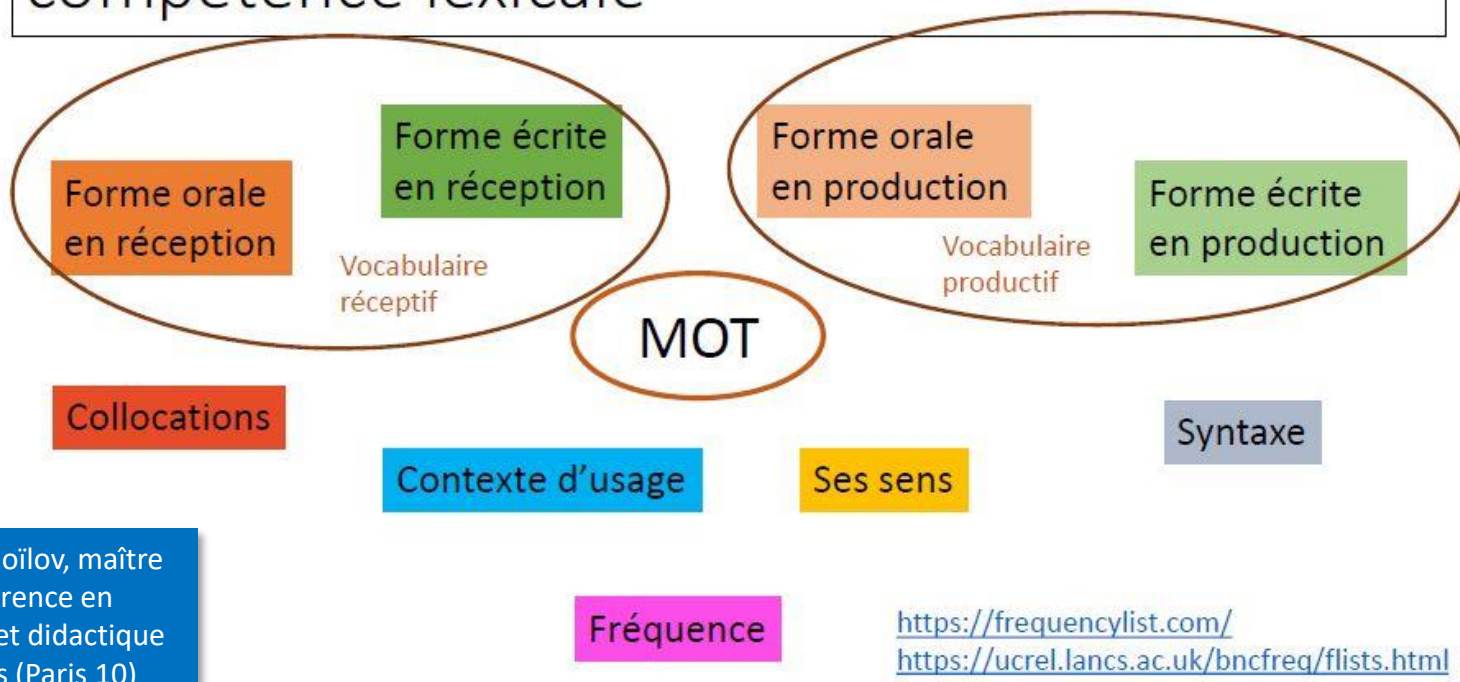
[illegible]compétence lexicale

Forme orale en réception

Forme écrite en réception

Vocabulaire réceptif

Forme orale en production

Forme écrite en production

Vocabulaire productif

MOT

Collocations

Syntaxe

Contexte d'usage

Ses sens

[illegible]oïlov, maître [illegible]rence en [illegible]et didactique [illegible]s (Paris 10)

Fréquence

https://frequencylist.com/
https://ucrel.lancs.ac.uk/bncfreq/flists.html